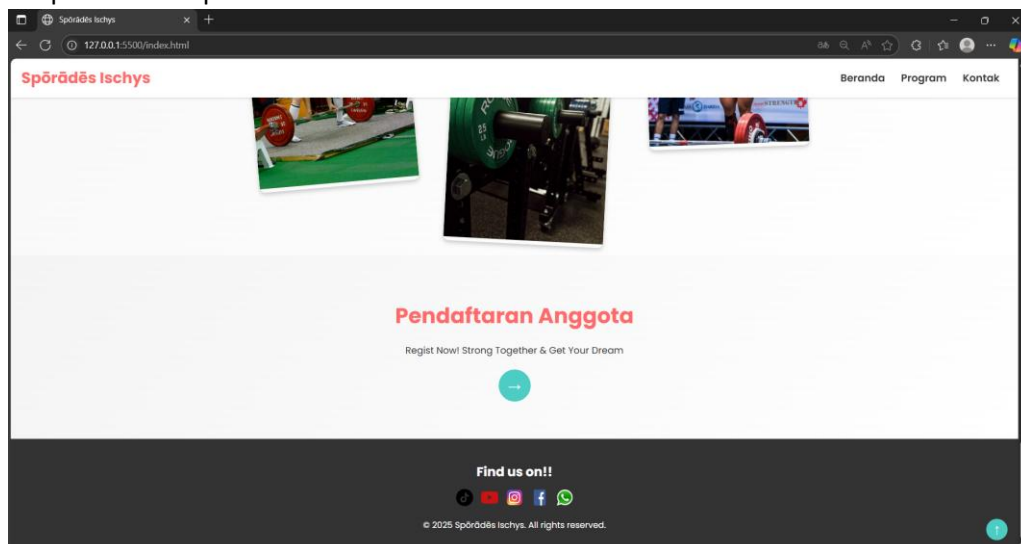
Spōrādēs Ischys

127.0.0.1:5500/index.html

Spōrādēs Ischys

Beranda Program Kontak

Pendaftaran Anggota

Regist Now! Strong Together & Get Your Dream

→

Find us on!!

© 2025 Spōrādēs Ischys. All rights reserved.

↑